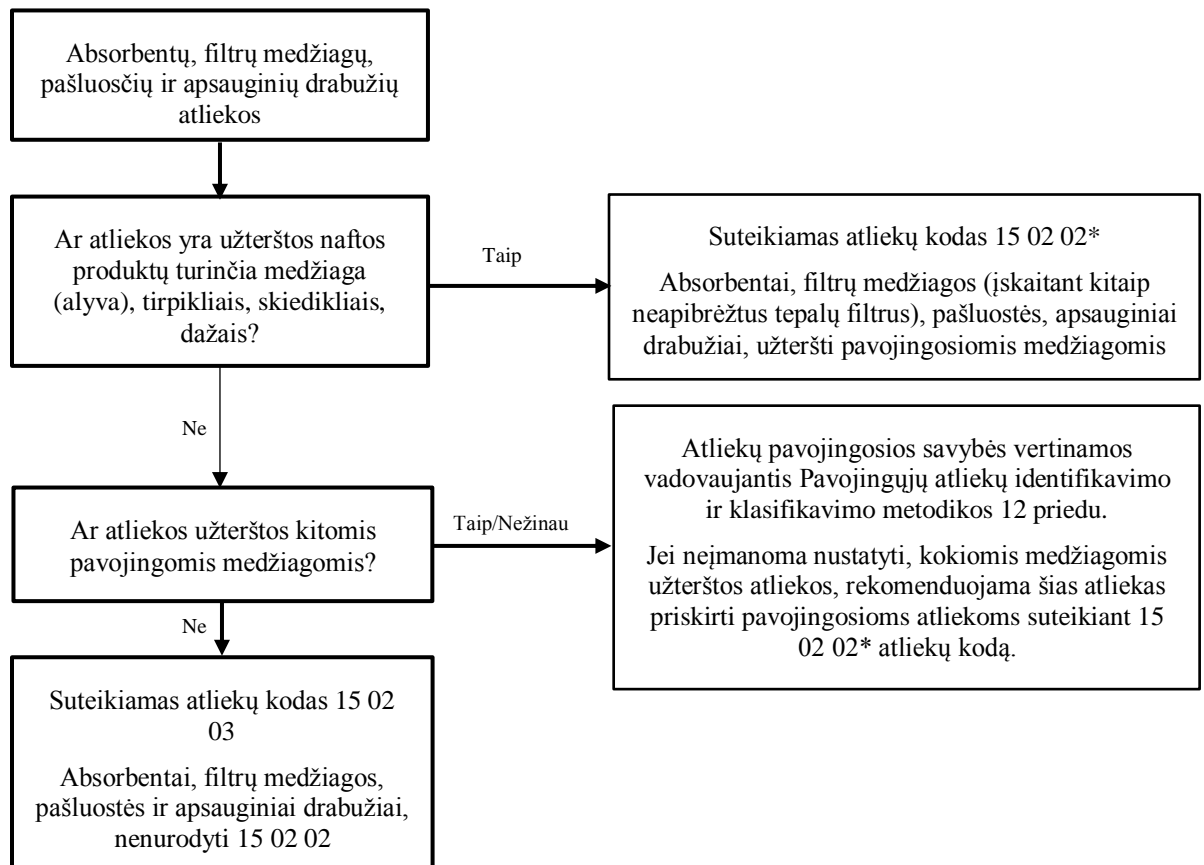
Absorbentų, filtrų medžiagų, pašluosčių ir apsauginių drabužių atliekos

Ar atliekos yra užterštos naftos produktų turinčia medžiaga (alyva), tirpikliais, skiedikliais, dažais?

Taip

Suteikiamas atliekų kodas 15 02 02*

Absorbentai, filtrų medžiagos (įskaitant kitaip neapibrėžtus tepalų filtrus), pašluostės, apsauginiai drabužiai, užteršti pavojingosiomis medžiagomis

Ne

Ar atliekos užterštos kitomis pavojingomis medžiagomis?

Taip/Nežinau

Atliekų pavojingosios savybės vertinamos vadovaujantis Pavojingųjų atliekų identifikavimo ir klasifikavimo metodikos 12 priedu.

Jei neįmanoma nustatyti, kokiomis medžiagomis užterštos atliekos, rekomenduojama šias atliekas priskirti pavojingosioms atliekoms suteikiant 15 02 02* atliekų kodą.

Ne

Suteikiamas atliekų kodas 15 02 03

Absorbentai, filtrų medžiagos, pašluostės ir apsauginiai drabužiai, nenurodyti 15 02 02